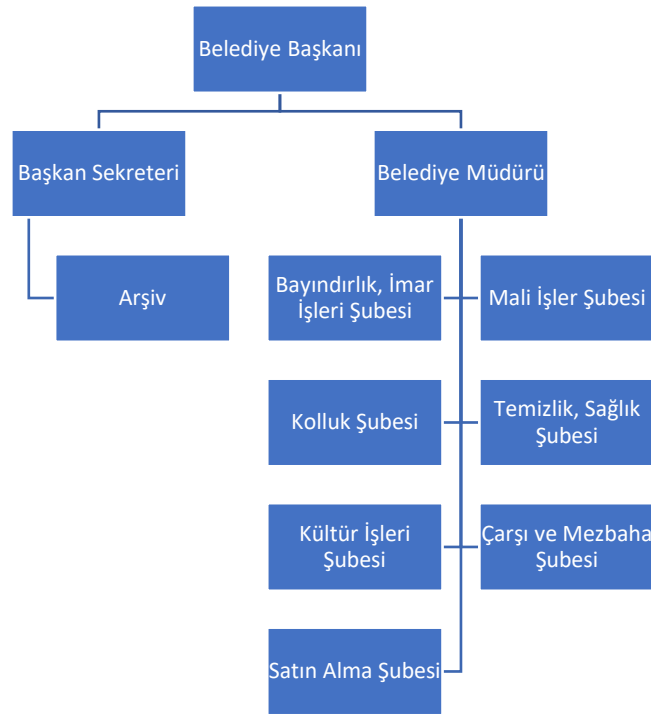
Belediye Başkanı

Başkan Sekreteri

Belediye Müdürü

Arşiv

Bayındırlık, İmar İşleri Şubesi

Mali İşler Şubesi

Kolluk Şubesi

Temizlik, Sağlık Şubesi

Kültür İşleri Şubesi

Çarşı ve Mezbaha Şubesi

Satın Alma Şubesi